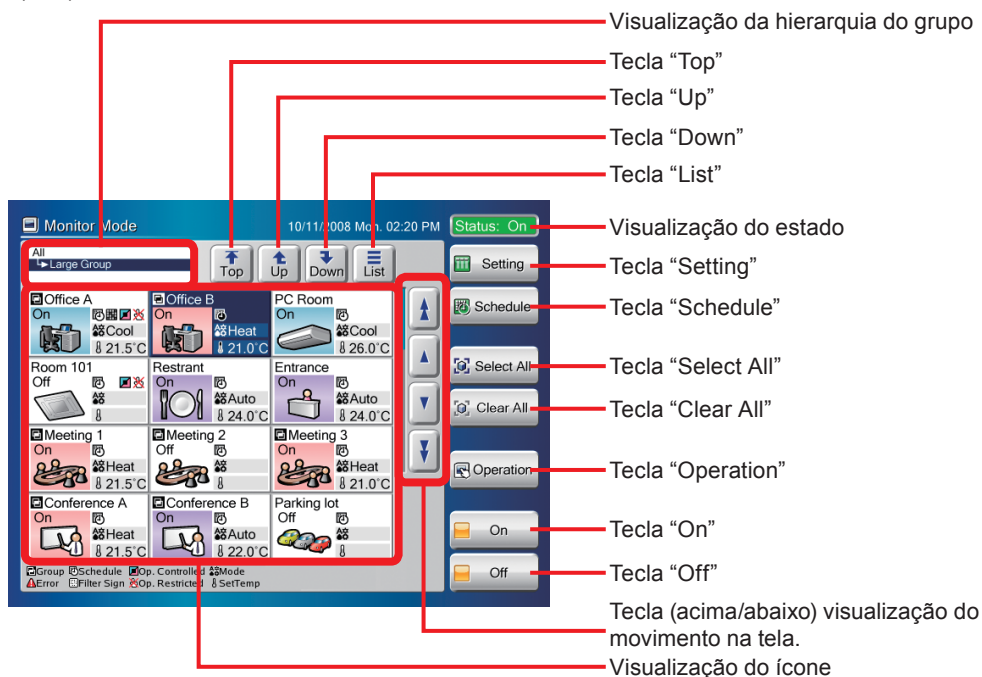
Visualização da hierarquia do grupo

Tecla “Top”

Tecla “Up”

Tecla “Down”

Tecla “List”

Monitor Mode

10/11/2008 Mon. 02:20 PM

Status: On

Visualização do estado

All
Large Group

Top

Up

Down

List

Setting

Tecla “Setting”

Schedule

Tecla “Schedule”

Office A
On
Cool
21.5°C

Office B
On
Heat
21.0°C

PC Room
On
Cool
26.0°C

Room 101
Off

Restrant
On
Auto
24.0°C

Entrance
On
Auto
24.0°C

Select All

Tecla “Select All”

Clear All

Tecla “Clear All”

Meeting 1
On
Heat
21.5°C

Meeting 2
Off

Meeting 3
On
Heat
21.0°C

Operation

Tecla “Operation”

Conference A
On
Heat
21.5°C

Conference B
On
Auto
22.0°C

Parking lot
Off

On

Tecla “On”

Off

Tecla “Off”

Group Schedule Op. Controlled Mode
Error Filter Sign Op. Restricted SetTemp

Tecla (acima/abaixo) visualização do movimento na tela.

Visualização do ícone